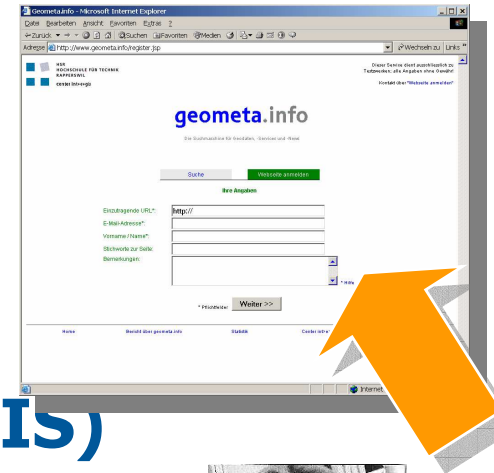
Geometa.info - Microsoft Internet Explorer

Datei Bearbeiten Ansicht Favoriten Extras ?

Zurück Suchen Favoriten Medien

Adresse http://www.geometa.info/register.jsp

Wechseln zu Links

HSR
HOCHSCHULE FÜR TECHNIK
RAPPERSWIL

Dieser Service dient ausschliesslich zu Testzwecken, alle Angaben ohne Gewähr!

Kontakt über "Webseite anmelden"

geometa.info

Die Suchmaschine für Geodaten, -Services und -Metadaten

Suche

Webseite anmelden

Ihre Angaben

Einzutragende URL*: http://

E-Mail-Adresse*:

Vorname / Name*:

Stichworte zur Seite:

Bemerkungen:

* Hilfe

* Pflichtfelder

Weiter >>

Home

Bericht über geometa.info

Statistik

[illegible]

Internet

IS)